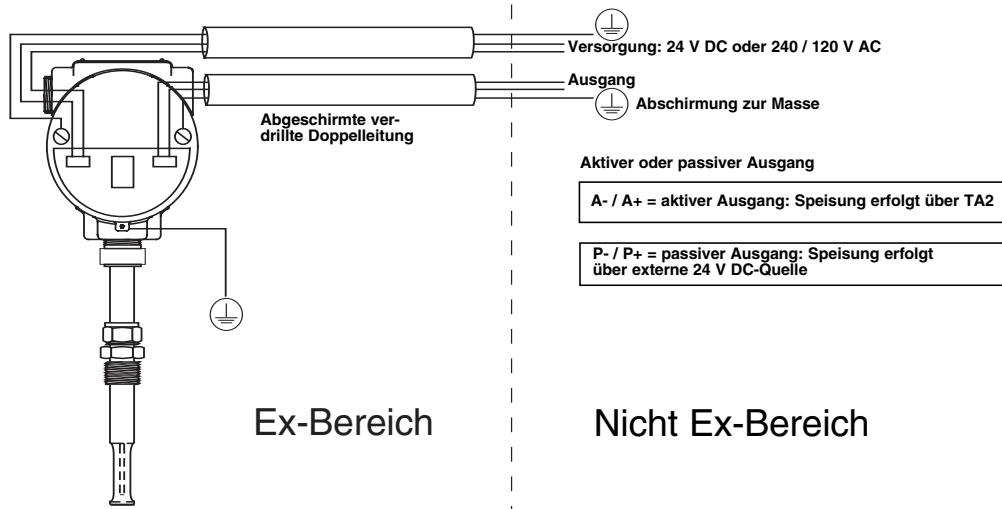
Versorgung: 24 V DC oder 240 / 120 V AC

Ausgang

Abschirmung zur Masse

Abgeschirmte verdrillte Doppelleitung

Aktiver oder passiver Ausgang

A- / A+ = aktiver Ausgang: Speisung erfolgt über TA2

P- / P+ = passiver Ausgang: Speisung erfolgt über externe 24 V DC-Quelle

Ex-Bereich

Nicht Ex-Bereich